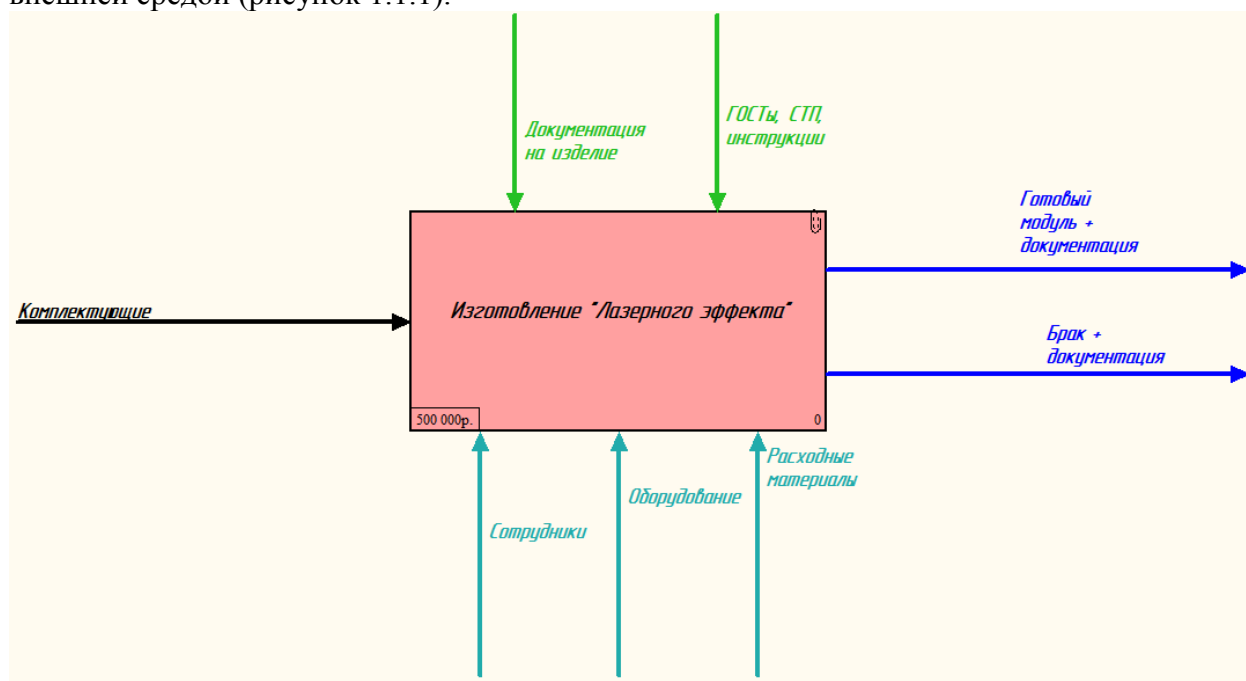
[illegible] средой (рисунок 1.1.1).

Документация на изделие

ГОСТы, СТП, инструкции

Готовый модуль + документация

Комплектующие

Изготовление "Лазерного эффекта"

Брак + документация

500 000р.

0

Расходные материалы

Оборудование

Сотрудники